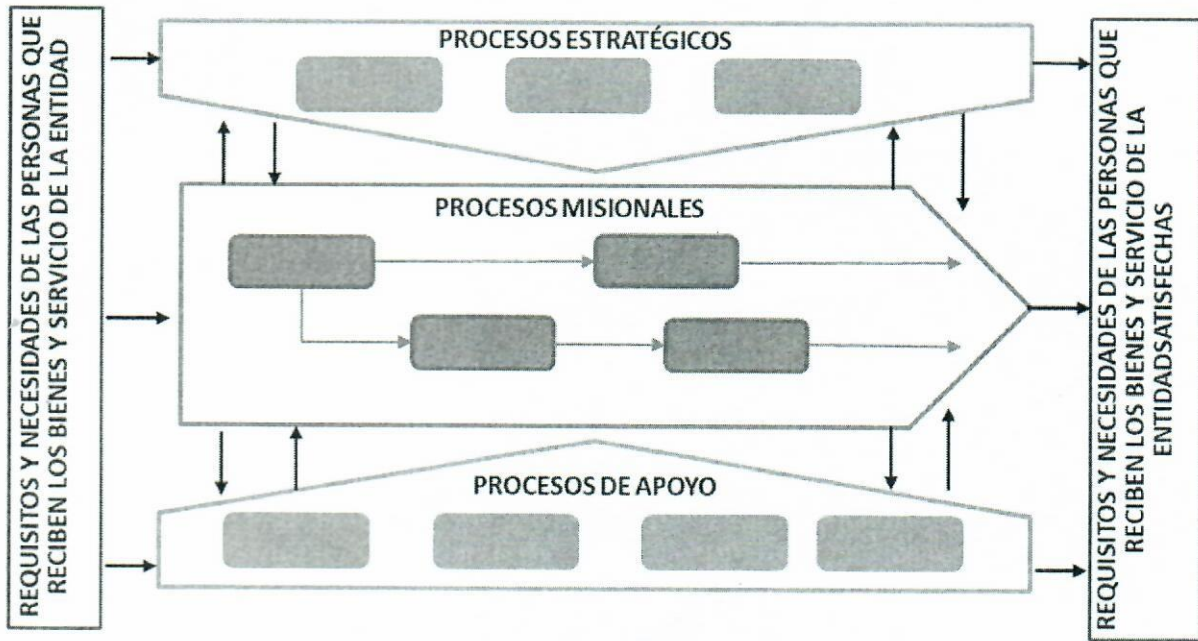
REQUISITOS Y NECESIDADES DE LAS PERSONAS QUE RECIBEN LOS BIENES Y SERVICIO DE LA ENTIDAD

PROCESOS ESTRATÉGICOS

PROCESOS MISIONALES

PROCESOS DE APOYO

REQUISITOS Y NECESIDADES DE LAS PERSONAS QUE RECIBEN LOS BIENES Y SERVICIO DE LA ENTIDADSATISFECHAS